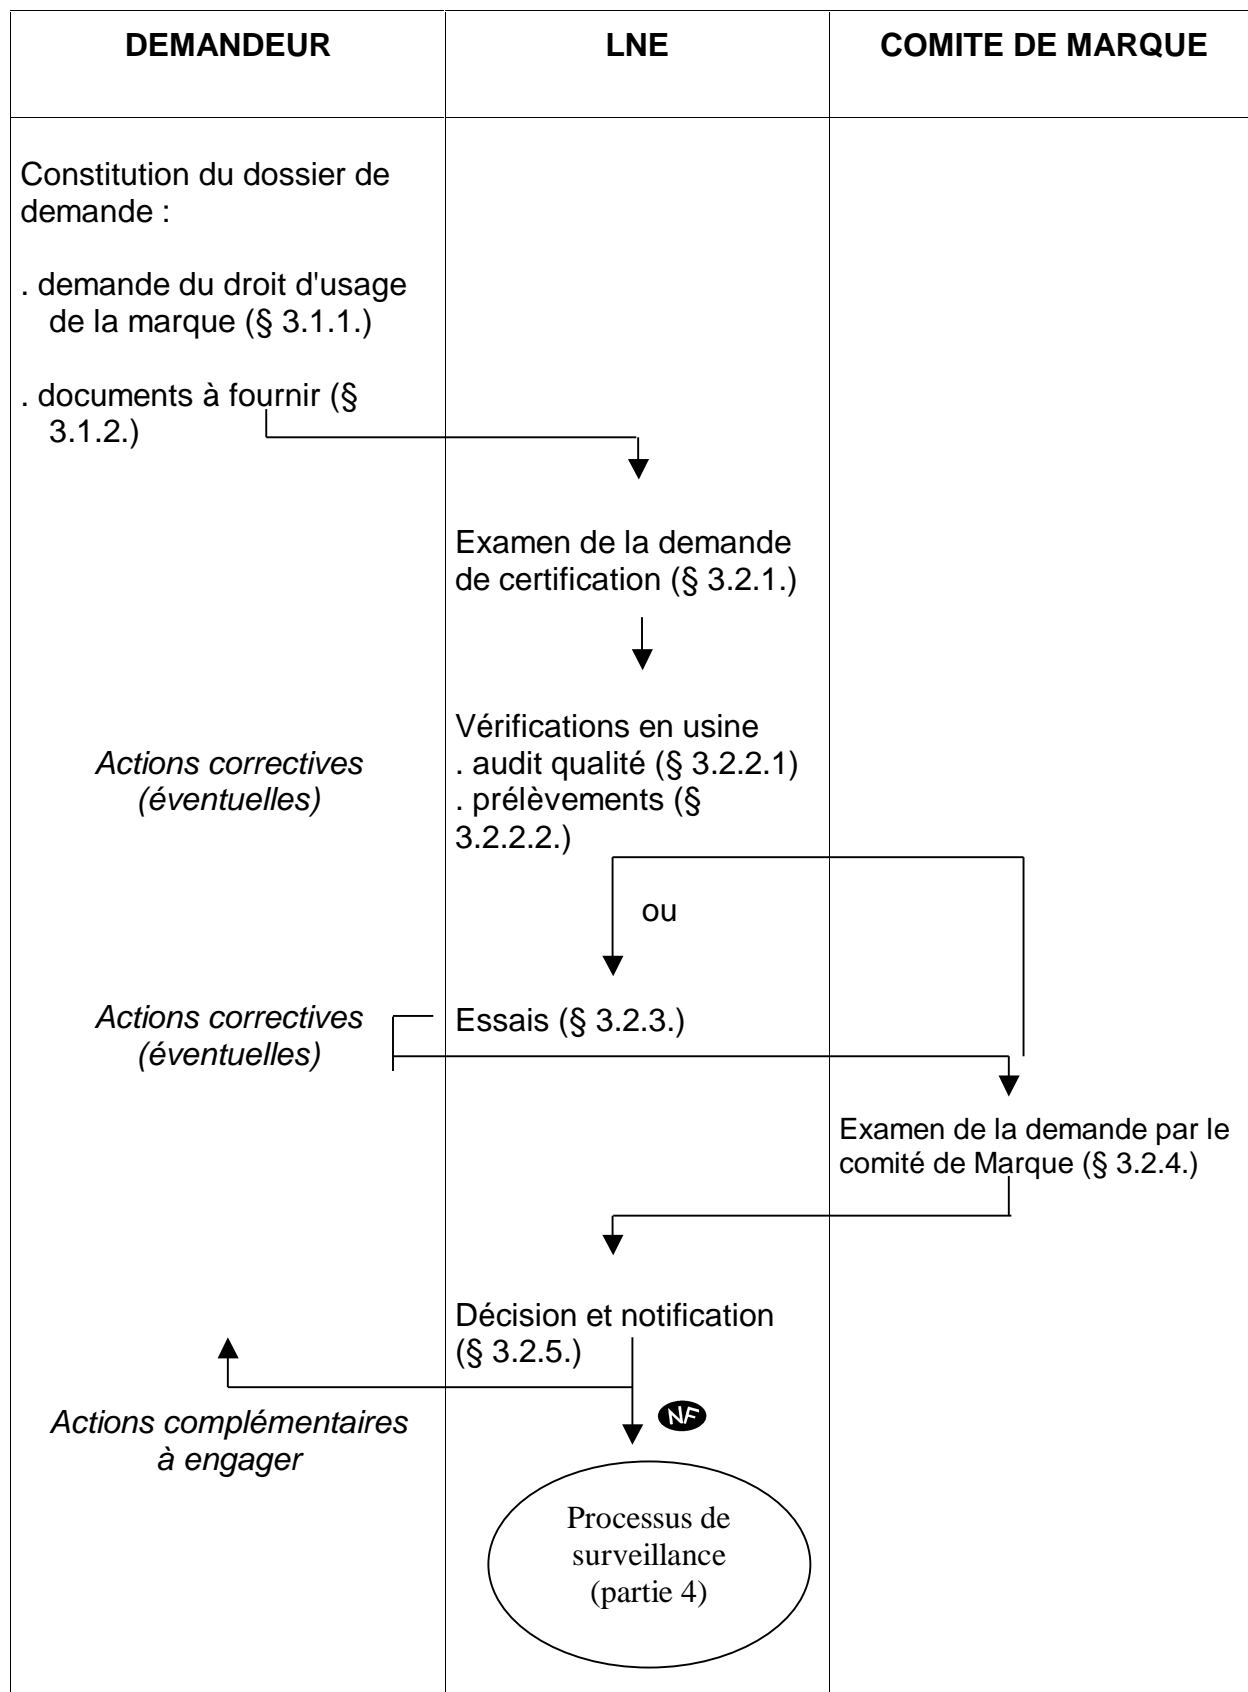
DEMANDEUR

LNE

COMITE DE MARQUE

Constitution du dossier de demande :

. demande du droit d'usage de la marque (§ 3.1.1.)

. documents à fournir (§ 3.1.2.)

Examen de la demande de certification (§ 3.2.1.)

Vérifications en usine
. audit qualité (§ 3.2.2.1)
. prélèvements (§ 3.2.2.2.)

Actions correctives (éventuelles)

ou

Actions correctives (éventuelles)

Essais (§ 3.2.3.)

Examen de la demande par le comité de Marque (§ 3.2.4.)

Décision et notification (§ 3.2.5.)

NF

Actions complémentaires à engager

Processus de surveillance (partie 4)